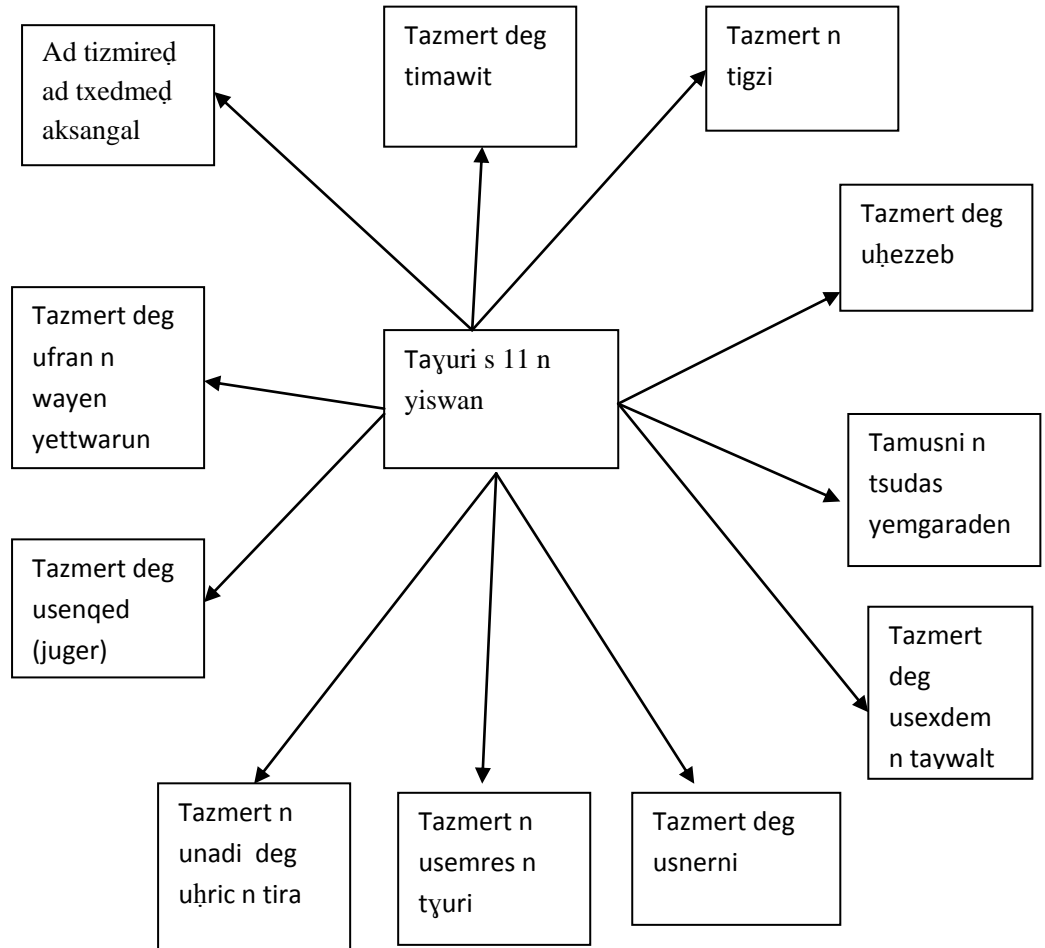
Ad tizmireḍ ad txedmeḍ aksangal

Tazmert deg timawit

Tazmert n tigzi

Tazmert deg uḥezzeb

Tazmert deg ufran n wayen yettwarun

Taɣuri s 11 n yiswan

Tamusni n tsudas yemgaraden

Tazmert deg usenqed (juger)

Tazmert deg usexdem n taɣwalt

Tazmert n unadi deg uḥric n tira

Tazmert n usemres n tɣuri

Tazmert deg usnerni